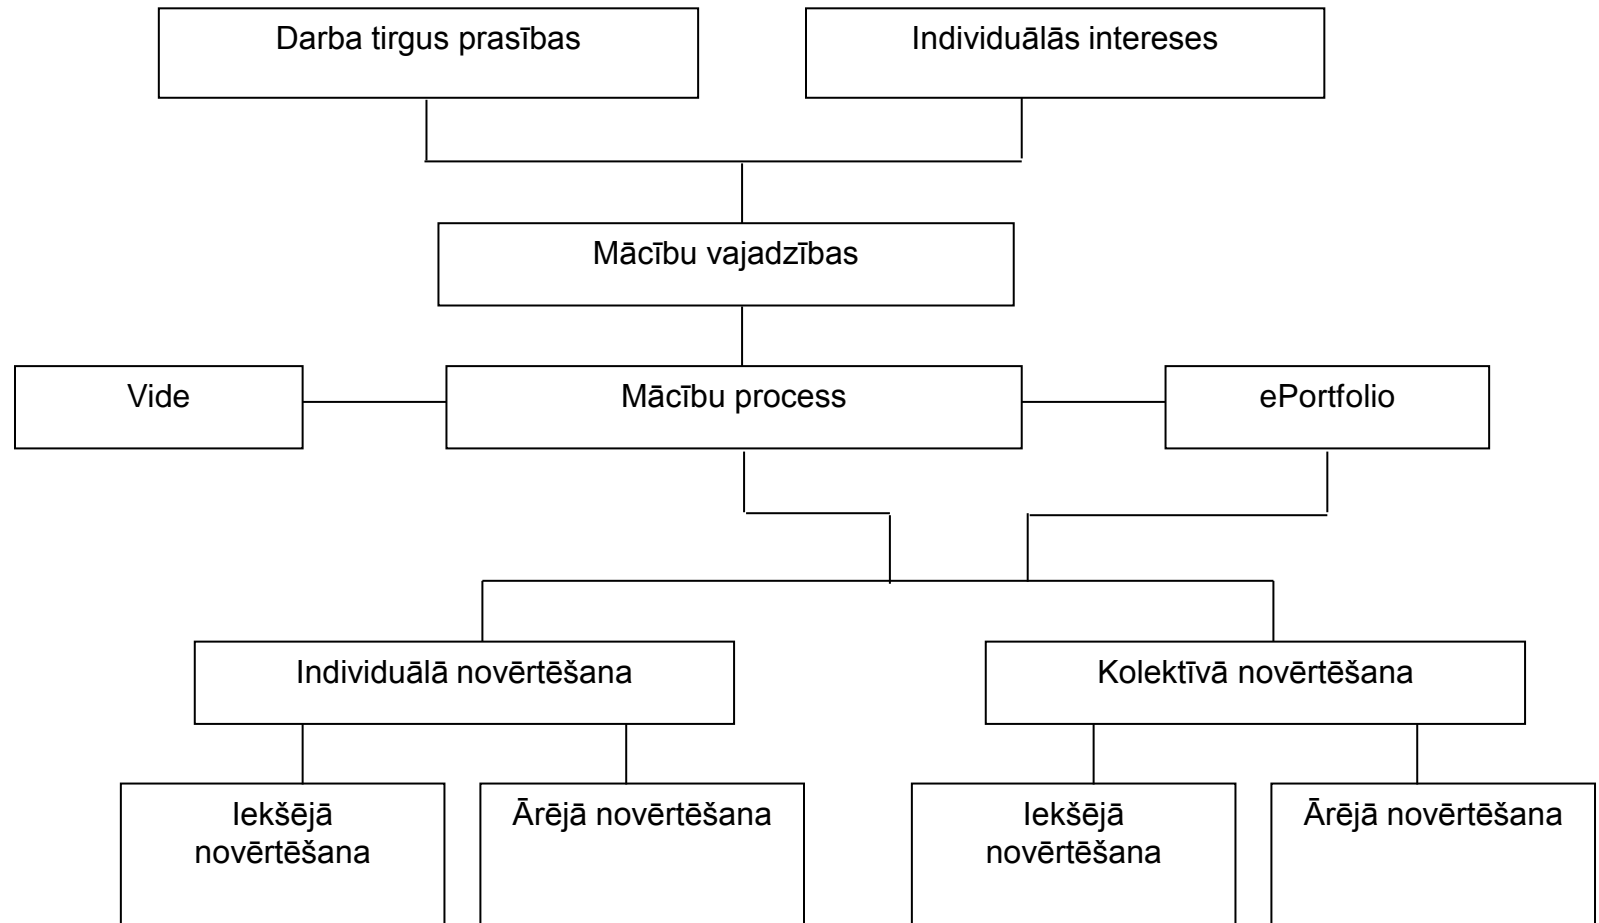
Darba tirgus prasības

Individuālās intereses

Mācību vajadzības

Vide

Mācību process

ePortfolio

Individuālā novērtēšana

Kolektīvā novērtēšana

Iekšējā novērtēšana

Ārējā novērtēšana

Iekšējā novērtēšana

Ārējā novērtēšana